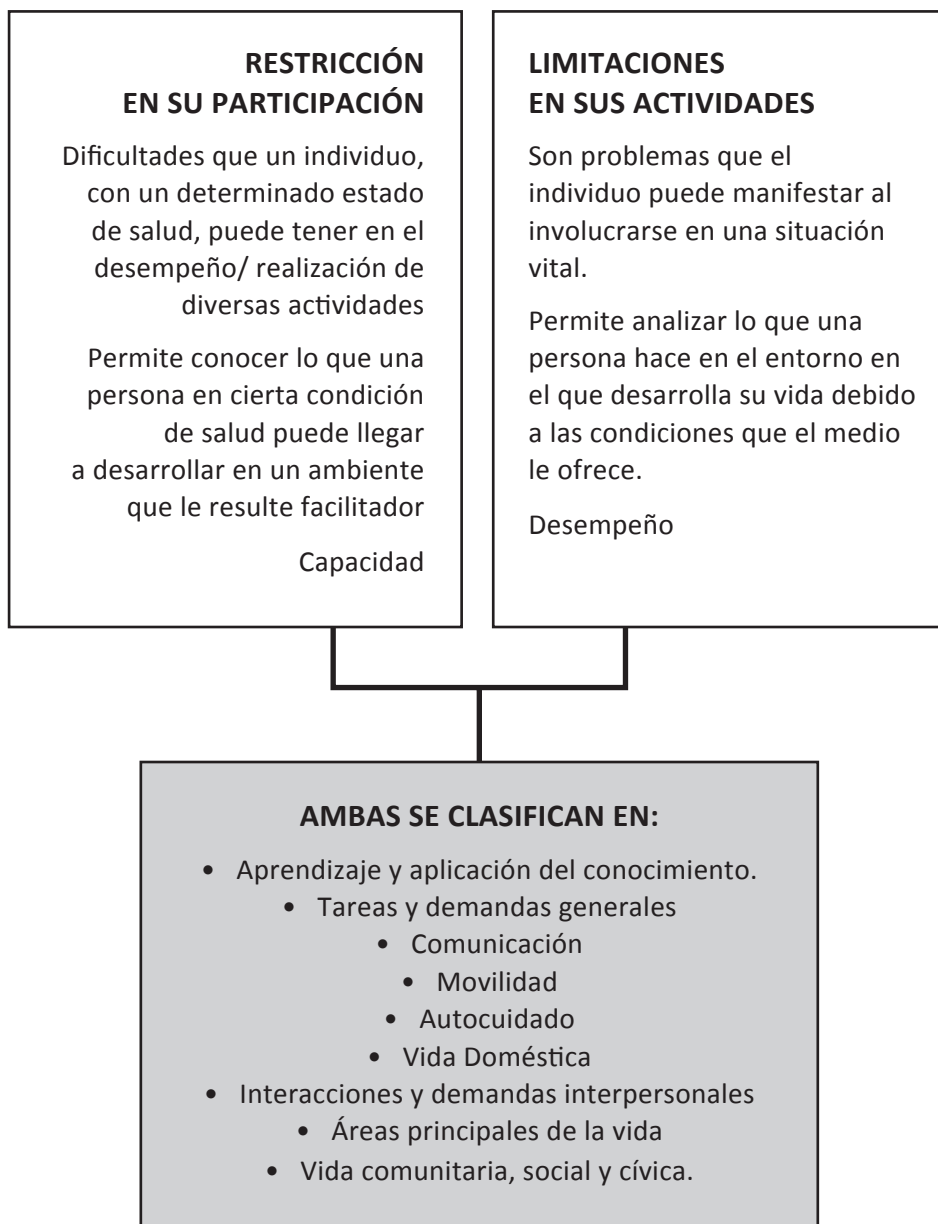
RESTRICCIÓN EN SU PARTICIPACIÓN

Dificultades que un individuo, con un determinado estado de salud, puede tener en el desempeño/ realización de diversas actividades

Permite conocer lo que una persona en cierta condición de salud puede llegar a desarrollar en un ambiente que le resulte facilitador

Capacidad

LIMITACIONES EN SUS ACTIVIDADES

Son problemas que el individuo puede manifestar al involucrarse en una situación vital.

Permite analizar lo que una persona hace en el entorno en el que desarrolla su vida debido a las condiciones que el medio le ofrece.

Desempeño

AMBAS SE CLASIFICAN EN:

- Aprendizaje y aplicación del conocimiento.
- Tareas y demandas generales
- Comunicación
- Movilidad
- Autocuidado
- Vida Doméstica
- Interacciones y demandas interpersonales
- Áreas principales de la vida
- Vida comunitaria, social y cívica.